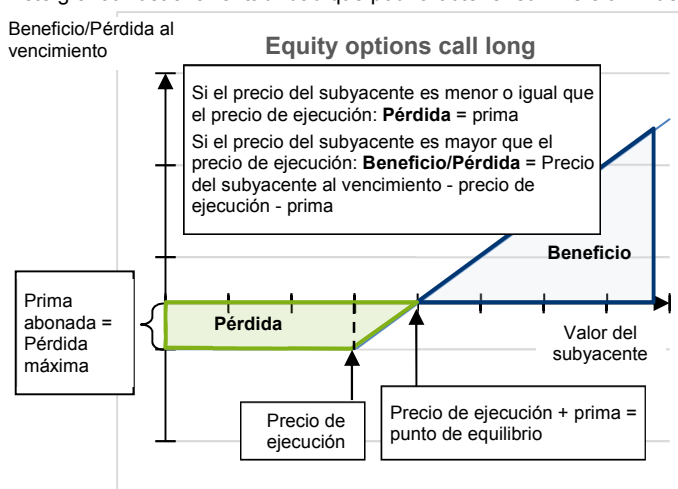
Beneficio/Pérdida al vencimiento

Equity options call long

Si el precio del subyacente es menor o igual que el precio de ejecución: **Pérdida** = prima

Si el precio del subyacente es mayor que el precio de ejecución: **Beneficio/Pérdida** = Precio del subyacente al vencimiento - precio de ejecución - prima

Beneficio

Prima abonada = Pérdida máxima

Pérdida

Valor del subyacente

Precio de ejecución

Precio de ejecución + prima = punto de equilibrio